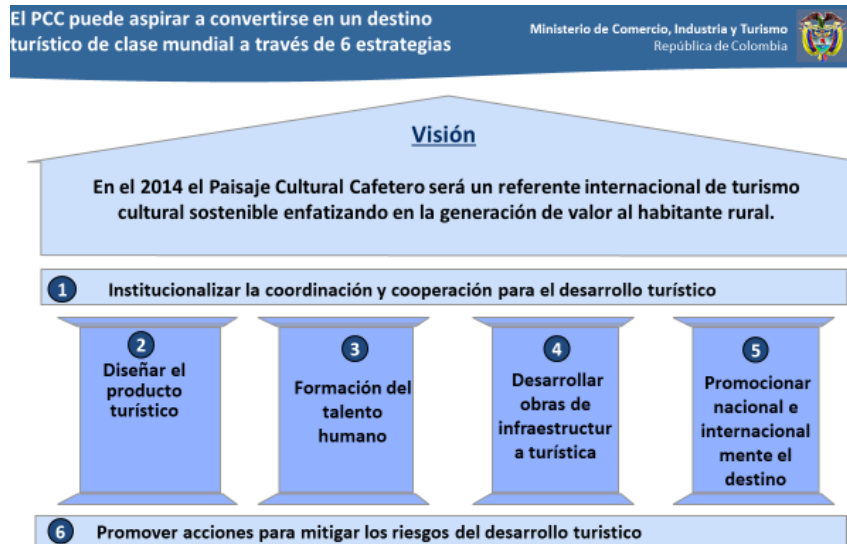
El PCC puede aspirar a convertirse en un destino turístico de clase mundial a través de 6 estrategias

Ministerio de Comercio, Industria y Turismo
República de Colombia

Visión

En el 2014 el Paisaje Cultural Cafetero será un referente internacional de turismo cultural sostenible enfatizando en la generación de valor al habitante rural.

1 Institucionalizar la coordinación y cooperación para el desarrollo turístico

2 Diseñar el producto turístico

3 Formación del talento humano

4 Desarrollar obras de infraestructur a turística

5 Promocionar nacional e internacional mente el destino

6 Promover acciones para mitigar los riesgos del desarrollo turístico